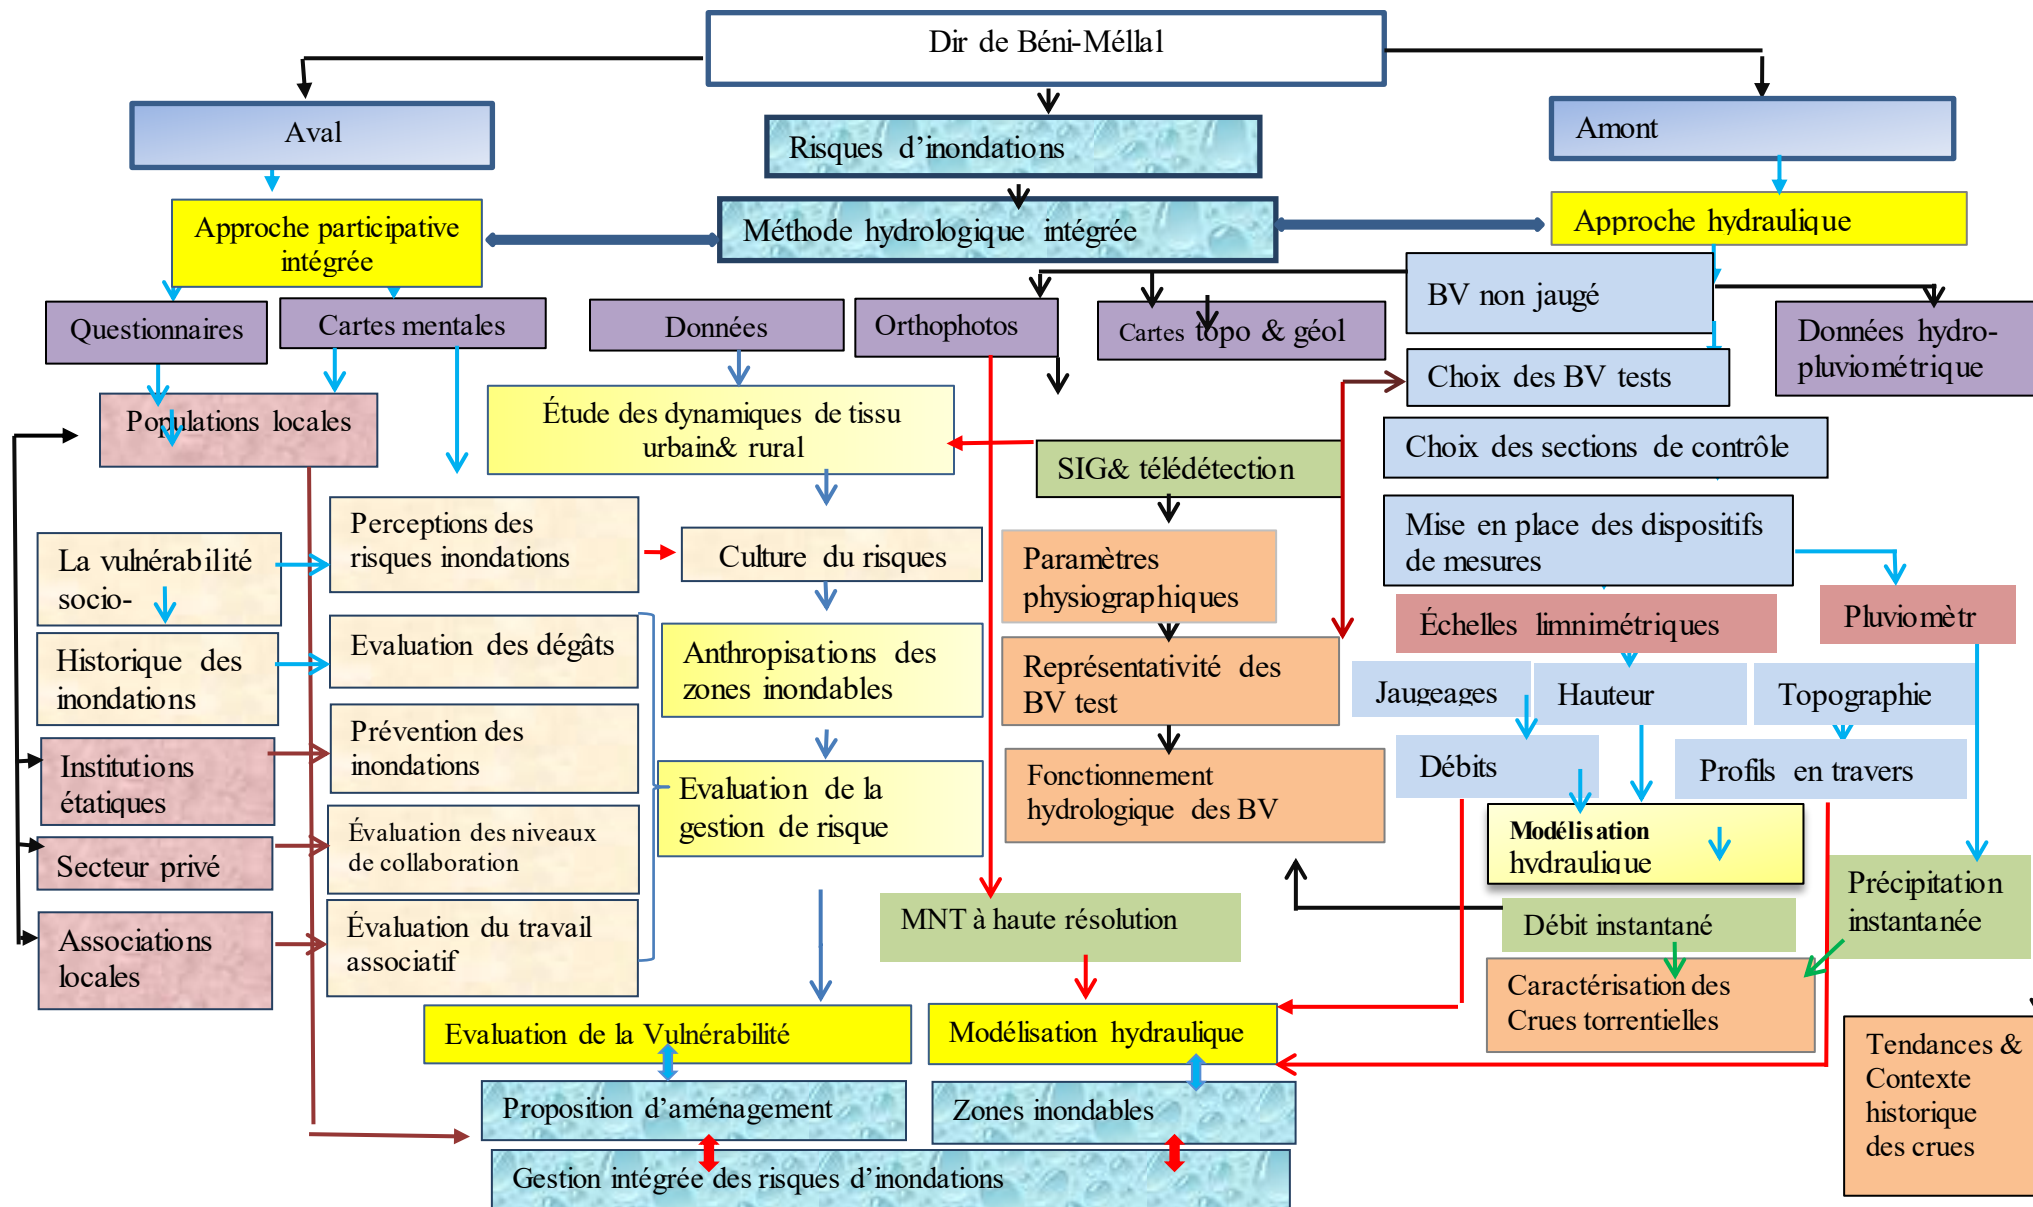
Dir de Béni-Méllal

Aval

Risques d'inondations

Amont

Approche participative intégrée

Méthode hydrologique intégrée

Approche hydraulique

BV non jaugé

Questionnaires

Cartes mentales

Données

Orthophotos

Cartes topo & géol

Données hydro-pluviométrique

Choix des BV tests

Populations locales

Étude des dynamiques de tissu urbain& rural

Choix des sections de contrôle

SIG& télédétection

Mise en place des dispositifs de mesures

La vulnérabilité socio-

Perceptions des risques inondations

Culture du risques

Paramètres physiographiques

Échelles limnimétriques

Pluviomètr

Historique des inondations

Evaluation des dégâts

Anthropisations des zones inondables

Représentativité des BV test

Jaugeages

Hauteur

Topographie

Institutions étatiques

Prévention des inondations

Evaluation de la gestion de risque

Fonctionnement hydrologique des BV

Débits

Profils en travers

Modélisation hydraulique

Secteur privé

Évaluation des niveaux de collaboration

Précipitation instantanée

Associations locales

Évaluation du travail associatif

MNT à haute résolution

Débit instantané

Caractérisation des Crues torrentielles

Evaluation de la Vulnérabilité

Modélisation hydraulique

Tendances & Contexte historique des crues

Proposition d'aménagement

Zones inondables

Gestion intégrée des risques d'inondations